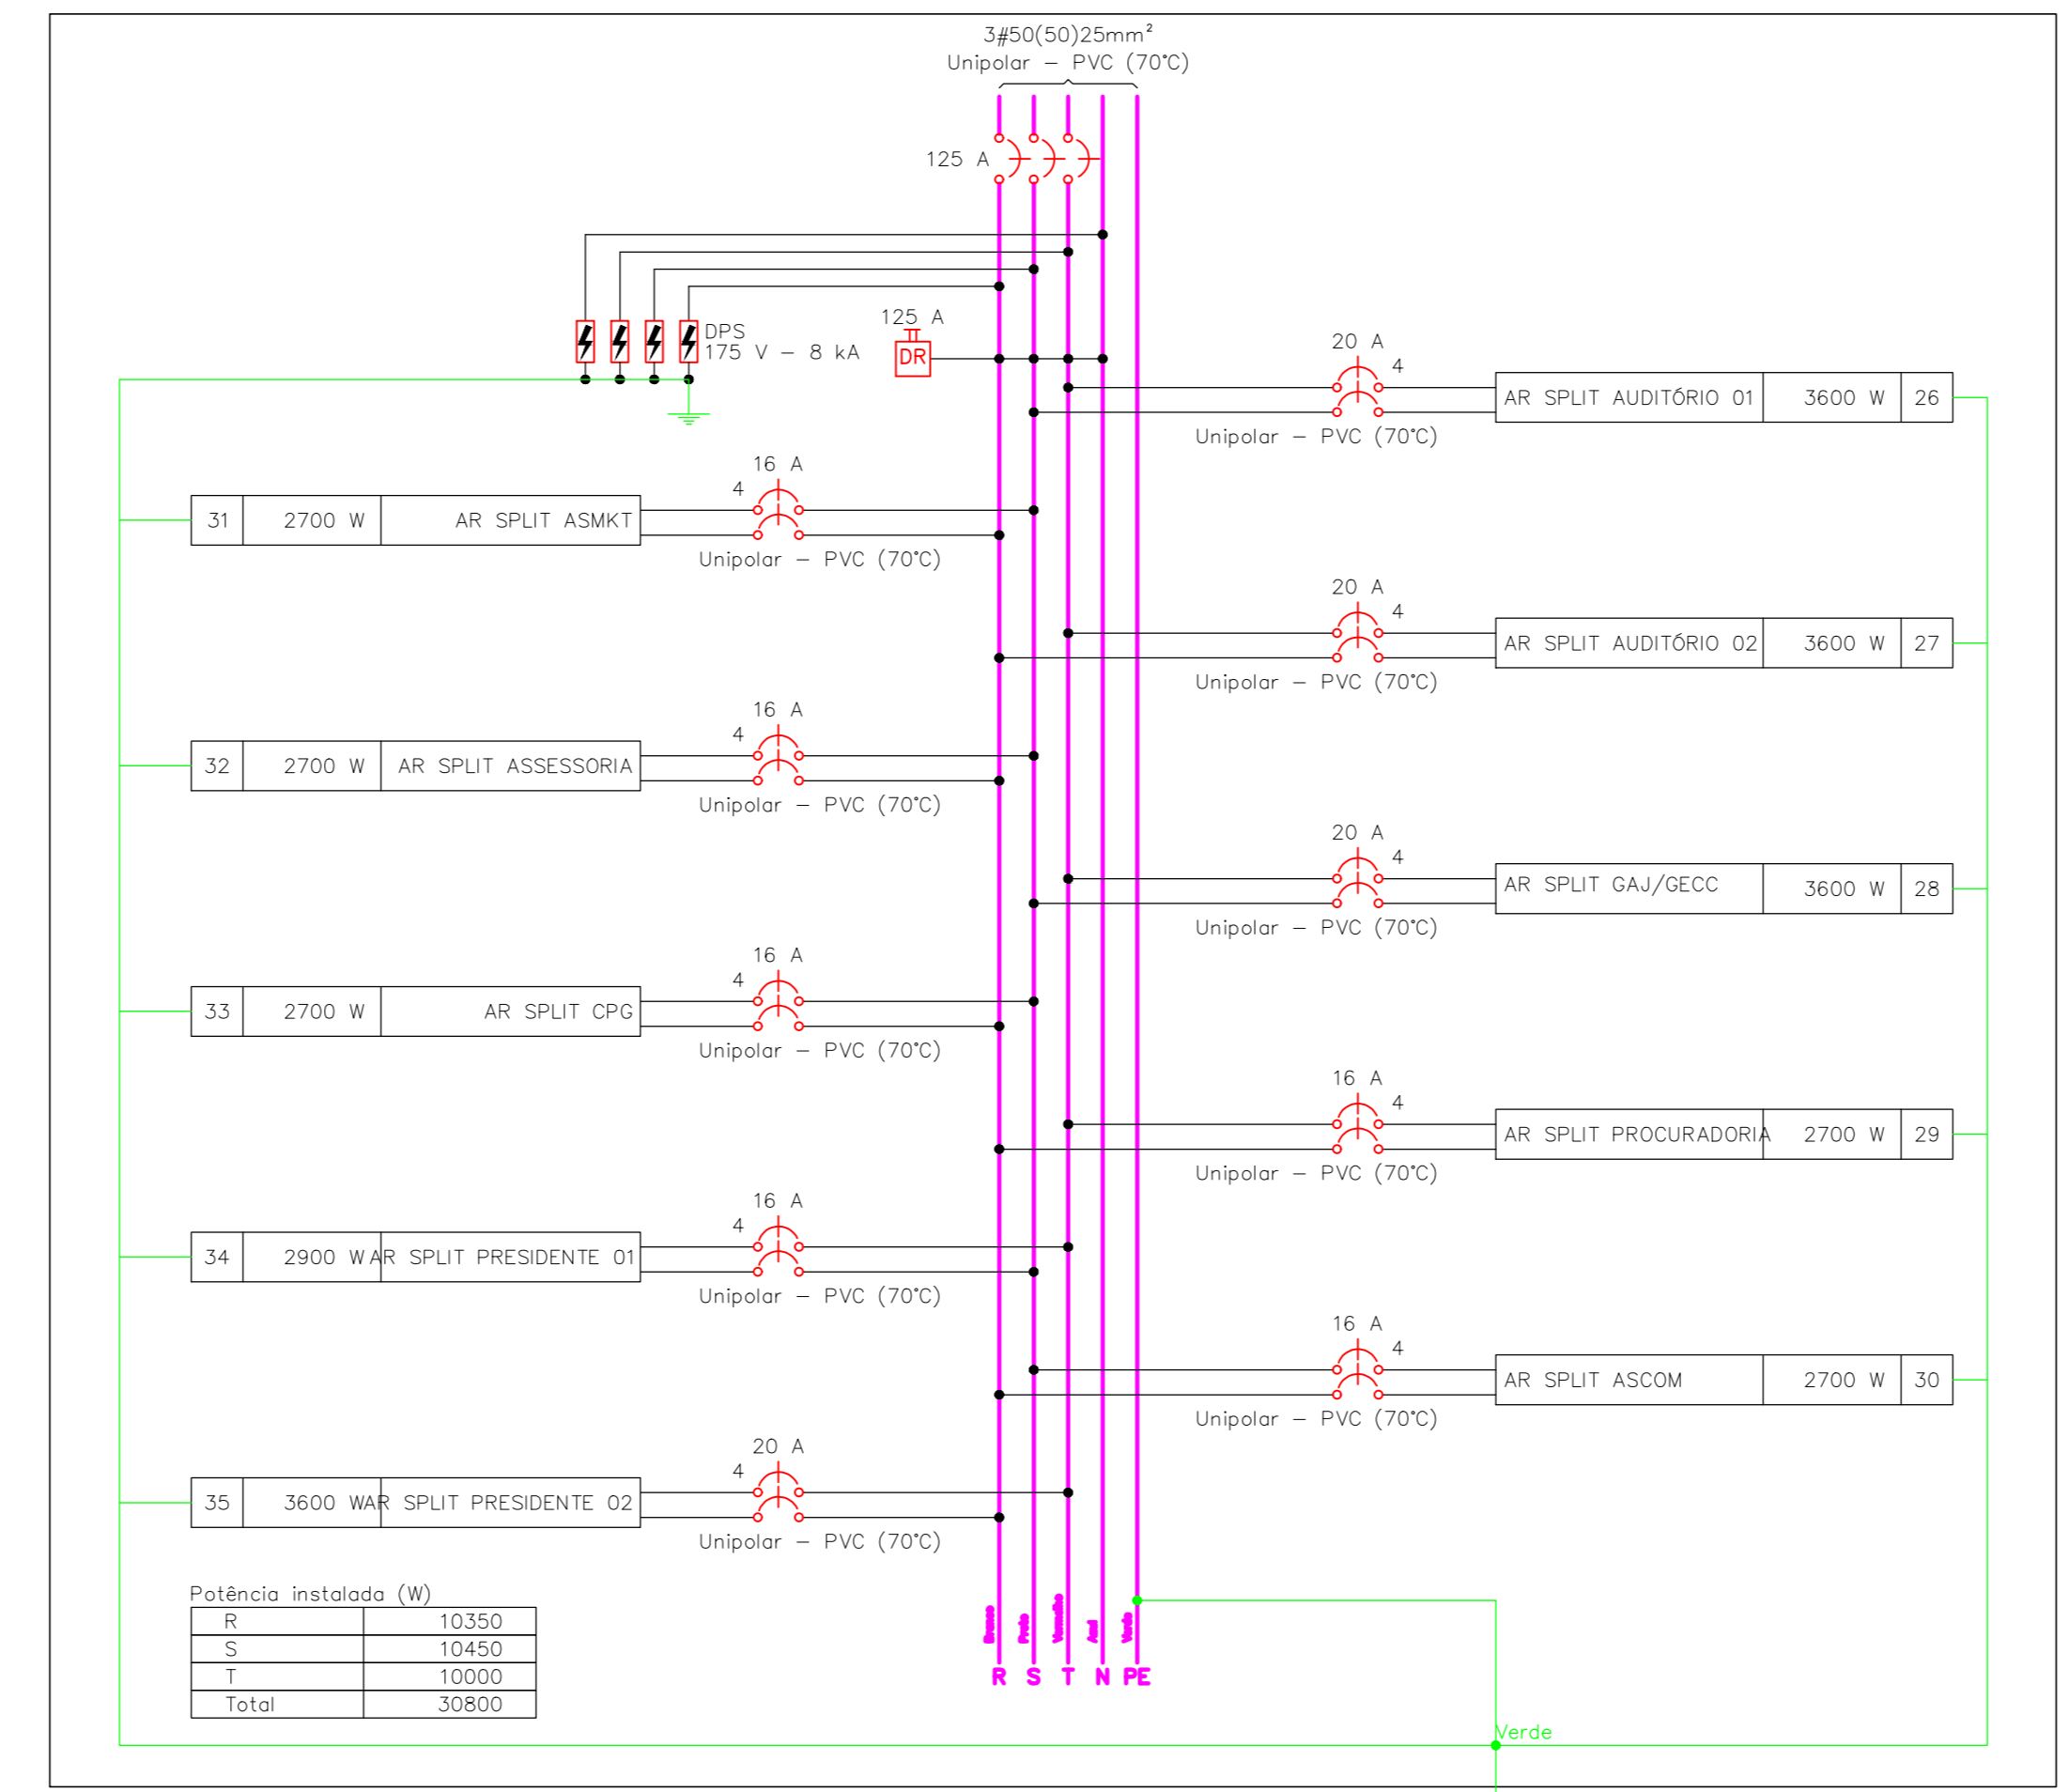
3#50(50)25mm²
Unipolar – PVC (70°C)

125 A

DPS
175 V – 8 kA

125 A
DR

20 A
4
AR SPLIT AUDITÓRIO 01 | 3600 W | 26
Unipolar – PVC (70°C)

16 A
4
31 | 2700 W | AR SPLIT ASMKT
Unipolar – PVC (70°C)

20 A
4
AR SPLIT AUDITÓRIO 02 | 3600 W | 27
Unipolar – PVC (70°C)

16 A
4
32 | 2700 W | AR SPLIT ASSESSORIA
Unipolar – PVC (70°C)

20 A
4
AR SPLIT GAJ/GECC | 3600 W | 28
Unipolar – PVC (70°C)

16 A
4
33 | 2700 W | AR SPLIT CPG
Unipolar – PVC (70°C)

16 A
4
AR SPLIT PROCURADORIA | 2700 W | 29
Unipolar – PVC (70°C)

16 A
4
34 | 2900 W | AR SPLIT PRESIDENTE 01
Unipolar – PVC (70°C)

16 A
4
AR SPLIT ASCOM | 2700 W | 30
Unipolar – PVC (70°C)

20 A
4
35 | 3600 W | AR SPLIT PRESIDENTE 02
Unipolar – PVC (70°C)

Potência instalada (W)

| R | 10350 |
|---|---|
| S | 10450 |
| T | 10000 |
| Total | 30800 |

Branco Preto Vermelho Azul Verde
R S T N PE

Verde